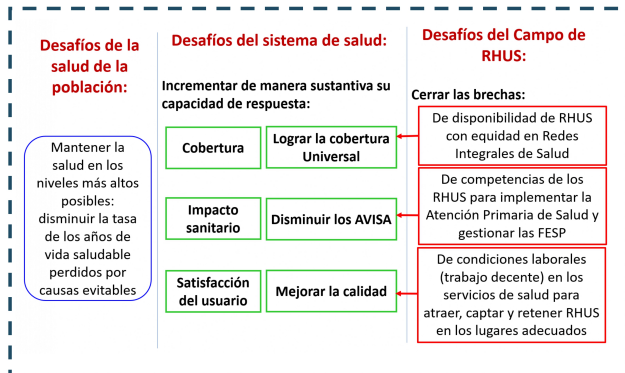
Desafíos de la salud de la población:

Mantener la salud en los niveles más altos posibles: disminuir la tasa de los años de vida saludable perdidos por causas evitables

Desafíos del sistema de salud:

Incrementar de manera sustantiva su capacidad de respuesta:

Cobertura

Lograr la cobertura Universal

Impacto sanitario

Disminuir los AVISA

Satisfacción del usuario

Mejorar la calidad

Desafíos del Campo de RHUS:

Cerrar las brechas:

De disponibilidad de RHUS con equidad en Redes Integrales de Salud

De competencias de los RHUS para implementar la Atención Primaria de Salud y gestionar las FESP

De condiciones laborales (trabajo decente) en los servicios de salud para atraer, captar y retener RHUS en los lugares adecuados